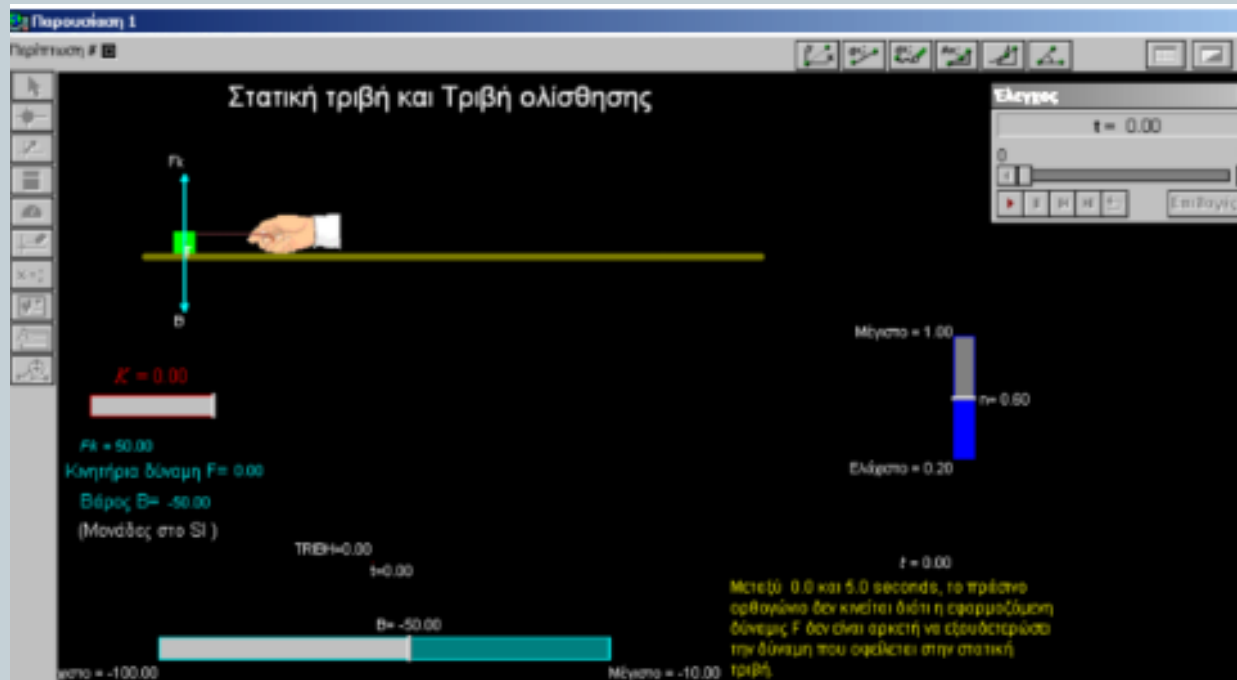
Παρουσίαση 1
Περίπτωση # 1

Στατική τριβή και Τριβή ολίσθησης

Έλεγχος
t = 0.00
0
Επιλογές

Fk
B

Κ = 0.00

Fk = 50.00
Κινητήρια δύναμη F= 0.00
Βάρος Β= -50.00
(Μονάδες στο SI )

TRIBH=0.00
t=0.00

Μέγιστο = 1.00
n= 0.60
Ελάχιστο = 0.20

t = 0.00
Μεταξύ 0.0 και 5.0 seconds, το πράσινο ορθογώνιο δεν κινείται διότι η εφαρμοζόμενη δύναμη F δεν είναι αρκετή να εξουδετερώσει την δύναμη που οφείλεται στην στατική τριβή.

B= -50.00
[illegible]ιστο = -100.00
Μέγιστο = -10.00